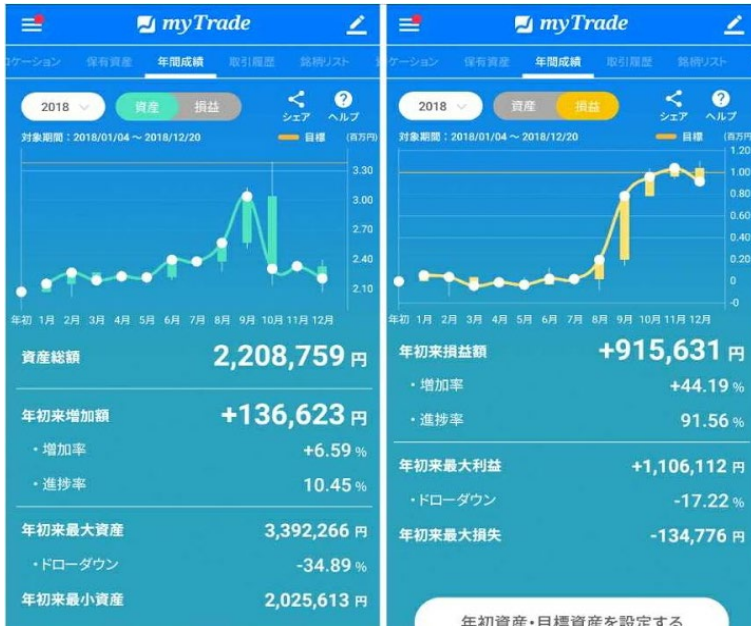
myTrade

ケーション 保有資産 年間成績 取引履歴 銘柄リスト

2018 資産 損益 シェア ヘルプ

対象期間：2018/01/04 ～ 2018/12/20 目標 (百万円)

3.30
3.00
2.70
2.40
2.10

年初 1月 2月 3月 4月 5月 6月 7月 8月 9月 10月 11月 12月

資産総額 2,208,759 円

年初来増加額 +136,623 円

・増加率 +6.59 %

・進捗率 10.45 %

年初来最大資産 3,392,266 円

・ドローダウン -34.89 %

年初来最小資産 2,025,613 円

myTrade

ケーション 保有資産 年間成績 取引履歴 銘柄リスト

2018 資産 損益 シェア ヘルプ

対象期間：2018/01/04 ～ 2018/12/20 目標 (百万円)

1.20
1.00
0.80
0.60
0.40
0.20
0
-0

年初 1月 2月 3月 4月 5月 6月 7月 8月 9月 10月 11月 12月

年初来損益額 +915,631 円

・増加率 +44.19 %

・進捗率 91.56 %

年初来最大利益 +1,106,112 円

・ドローダウン -17.22 %

年初来最大損失 -134,776 円

年初資産・目標資産を設定する